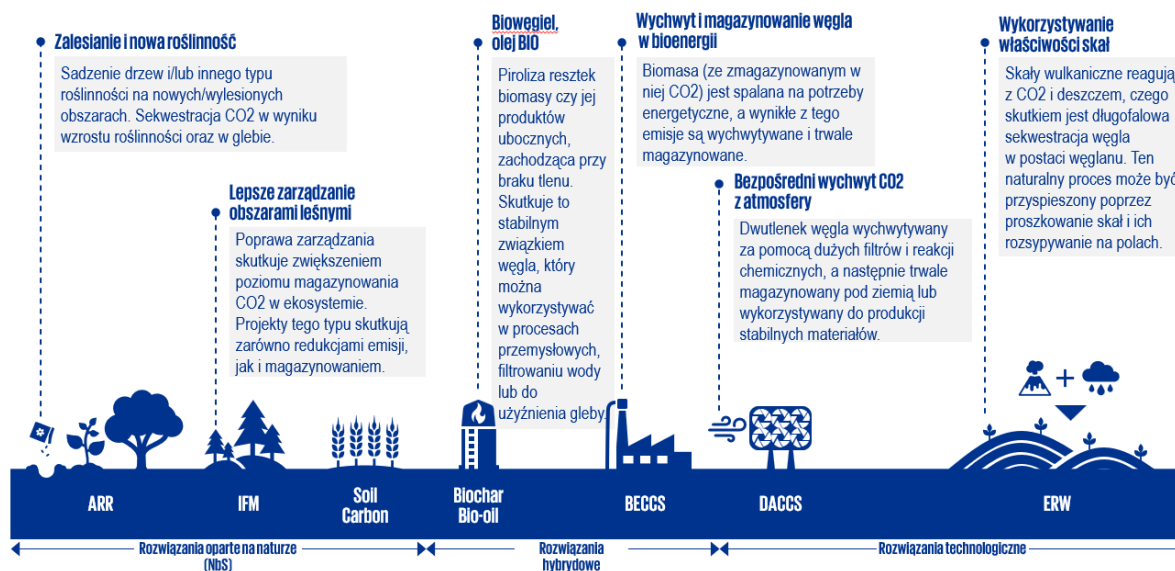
Zalesianie i nowa roślinność

Sadzenie drzew i/lub innego typu roślinności na nowych/wylesionych obszarach. Sekwestracja CO2 w wyniku wzrostu roślinności oraz w glebie.

Lepsze zarządzanie obszarami leśnymi

Poprawa zarządzania skutkuje zwiększeniem poziomu magazynowania CO2 w ekosystemie. Projekty tego typu skutkują zarówno redukcjami emisji, jak i magazynowaniem.

Biowęgiel, olej BIO

Piroliza resztek biomasy czy jej produktów ubocznych, zachodząca przy braku tlenu. Skutkuje to stabilnym związkiem węgla, który można wykorzystywać w procesach przemysłowych, filtrowaniu wody lub do użyźnienia gleby.

Wychwyt i magazynowanie węgla w bioenergii

Biomasa (ze zmagazynowanym w niej CO2) jest spalana na potrzeby energetyczne, a wynikłe z tego emisje są wychwytywane i trwale magazynowane.

Bezpośredni wychwyt CO2 z atmosfery

Dwutlenek węgla wychwytywany za pomocą dużych filtrów i reakcji chemicznych, a następnie trwale magazynowany pod ziemią lub wykorzystywany do produkcji stabilnych materiałów.

Wykorzystywanie właściwości skał

Skały wulkaniczne reagują z CO2 i deszczem, czego skutkiem jest długofalowa sekwestracja węgla w postaci węglanu. Ten naturalny proces może być przyspieszony poprzez proszkowanie skał i ich rozsypywanie na polach.

ARR

IFM

Soil Carbon

Biochar Bio-oil

BECCS

DACCS

ERW

Rozwiązania oparte na naturze (NbS)

Rozwiązania hybrydowe

Rozwiązania technologiczne